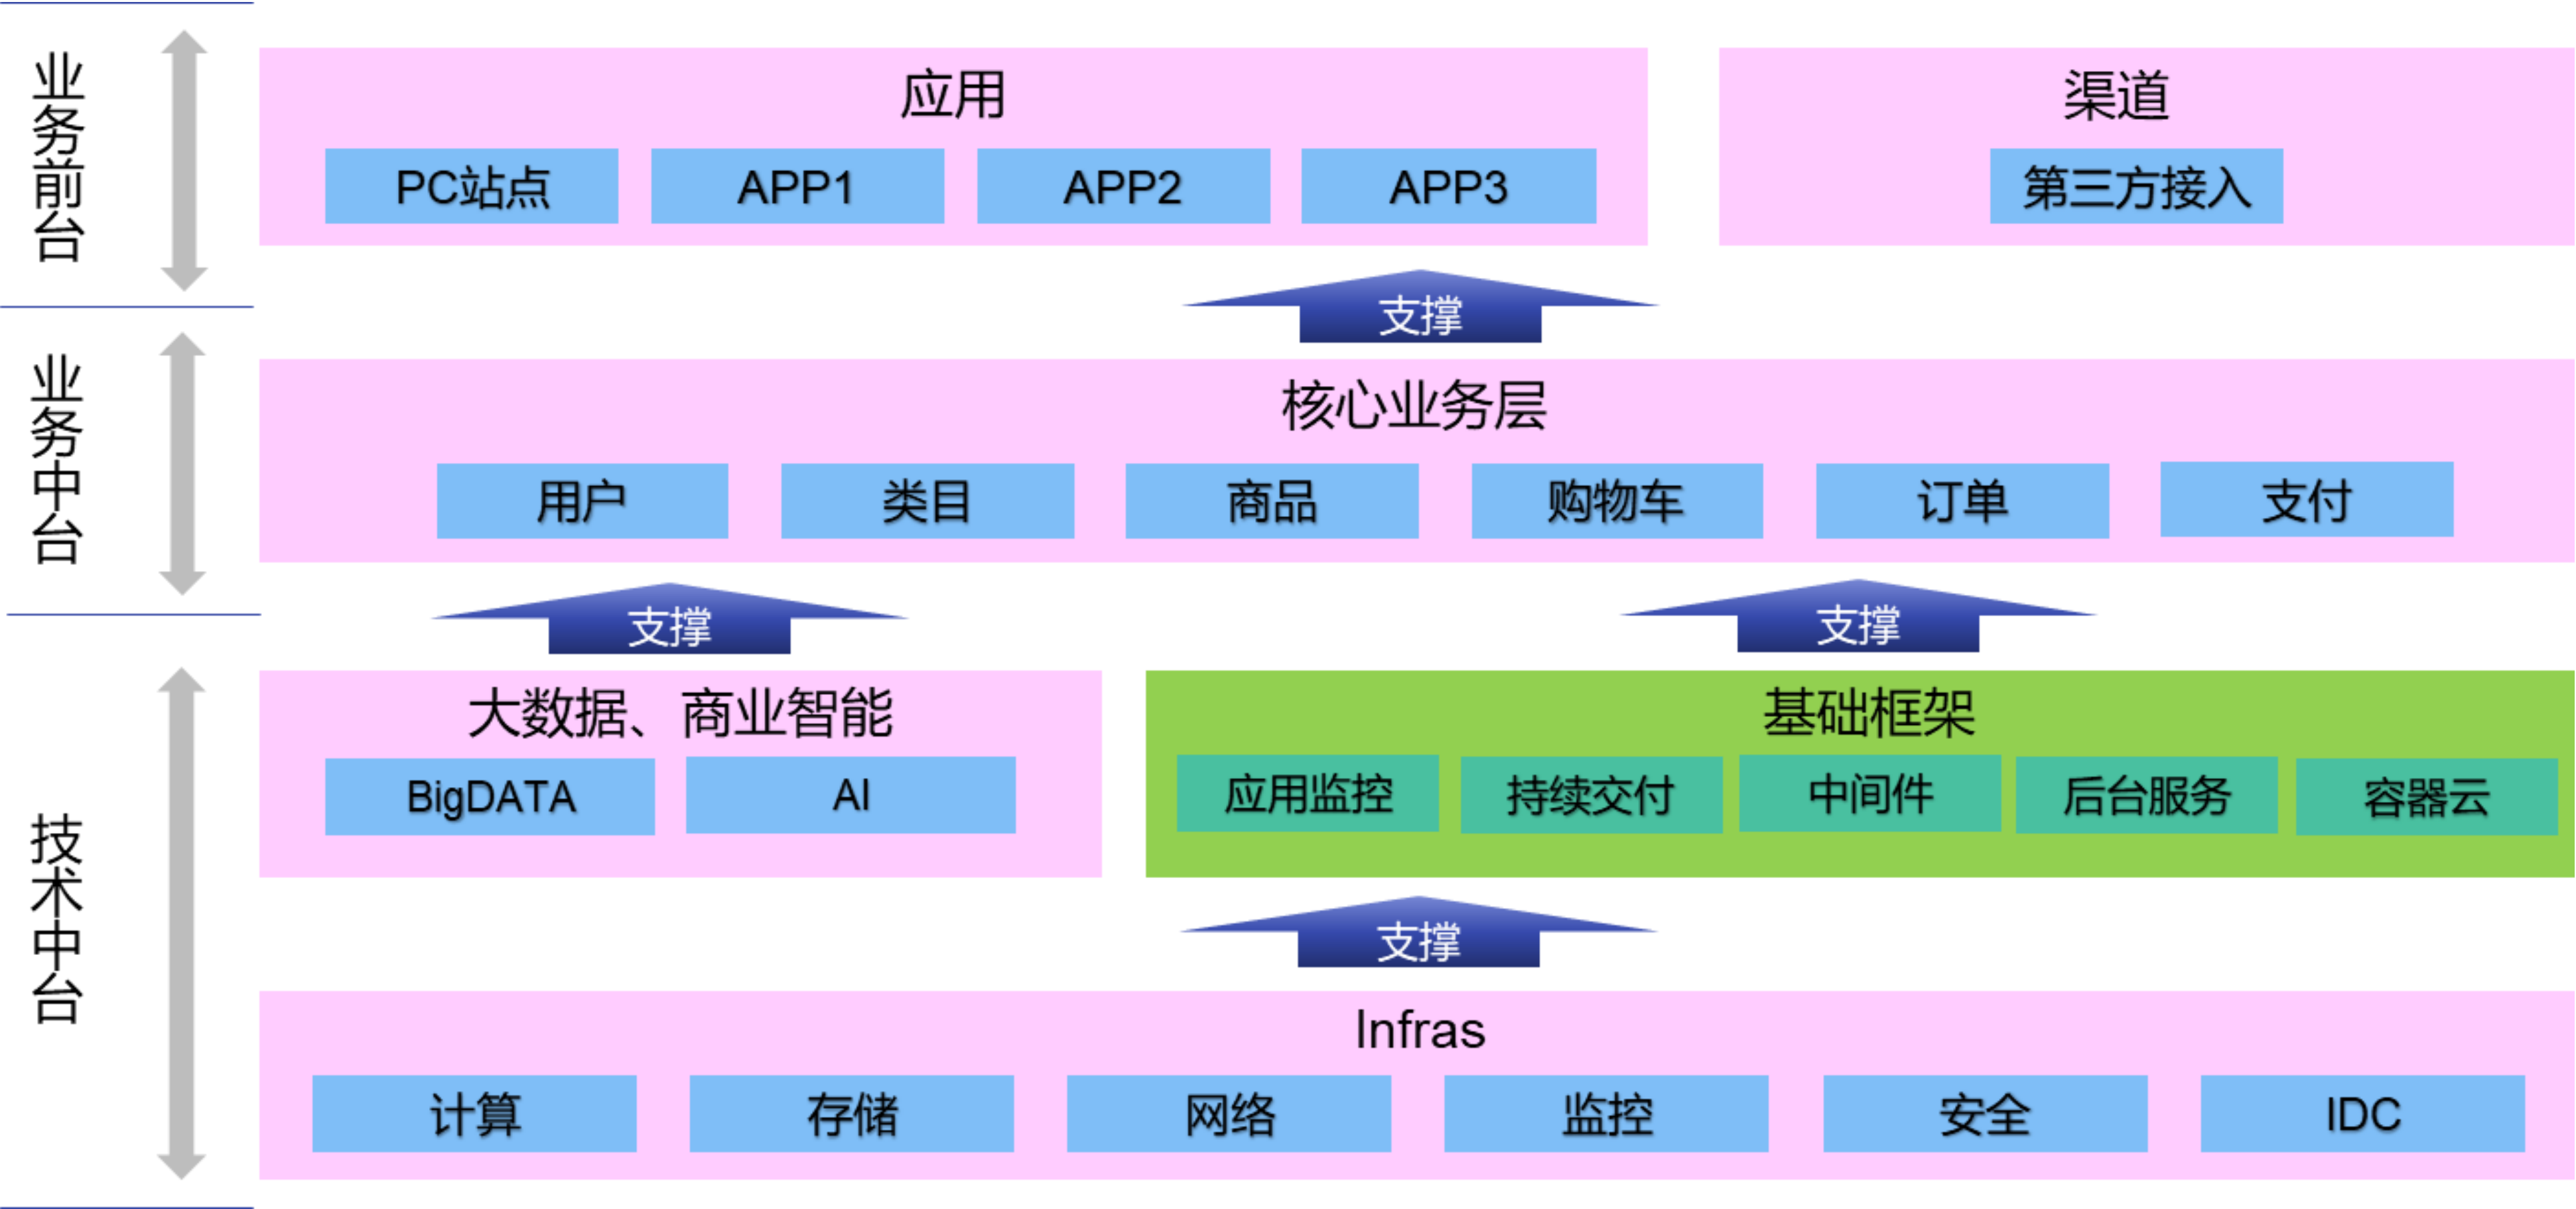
业务前台

应用

PC站点 APP1 APP2 APP3

渠道

第三方接入

支撑

业务中台

核心业务层

用户 类目 商品 购物车 订单 支付

支撑

支撑

技术中台

大数据、商业智能

BigDATA AI

基础框架

应用监控 持续交付 中间件 后台服务 容器云

支撑

Infras

计算 存储 网络 监控 安全 IDC